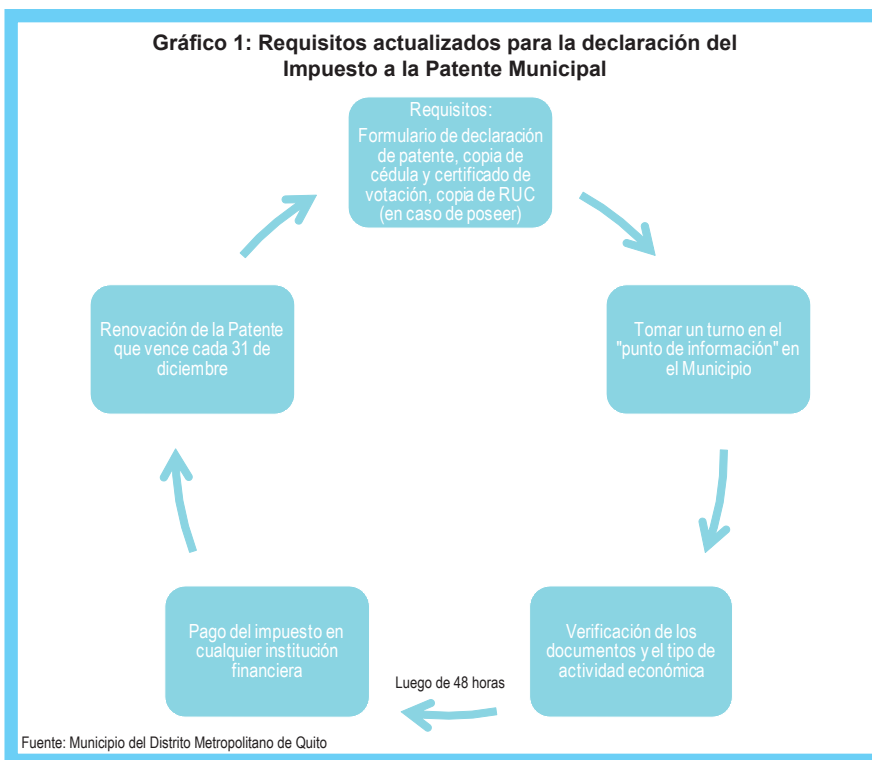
Gráfico 1: Requisitos actualizados para la declaración del Impuesto a la Patente Municipal

Requisitos:
Formulario de declaración de patente, copia de cédula y certificado de votación, copia de RUC (en caso de poseer)

Tomar un turno en el "punto de información" en el Municipio

Verificación de los documentos y el tipo de actividad económica

Luego de 48 horas

Pago del impuesto en cualquier institución financiera

Renovación de la Patente que vence cada 31 de diciembre

Fuente: Municipio del Distrito Metropolitano de Quito